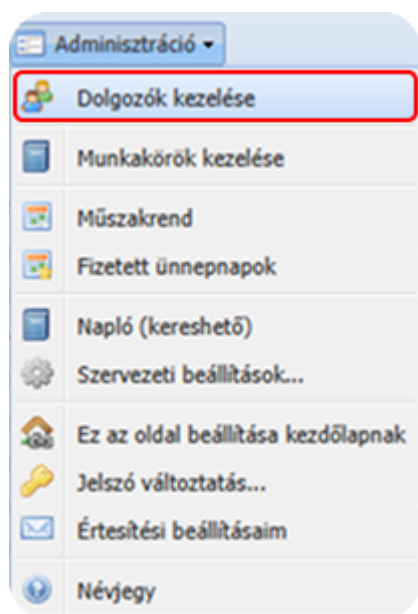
Adminisztráció ▾

Dolgozók kezelése

Munkakörök kezelése

Műszakrend

Fizetett ünnepnapok

Napló (kereshető)

Szervezeti beállítások...

Ez az oldal beállítása kezdőlapnak

Jelszó változtatás...

Értesítési beállításaim

Névjegy